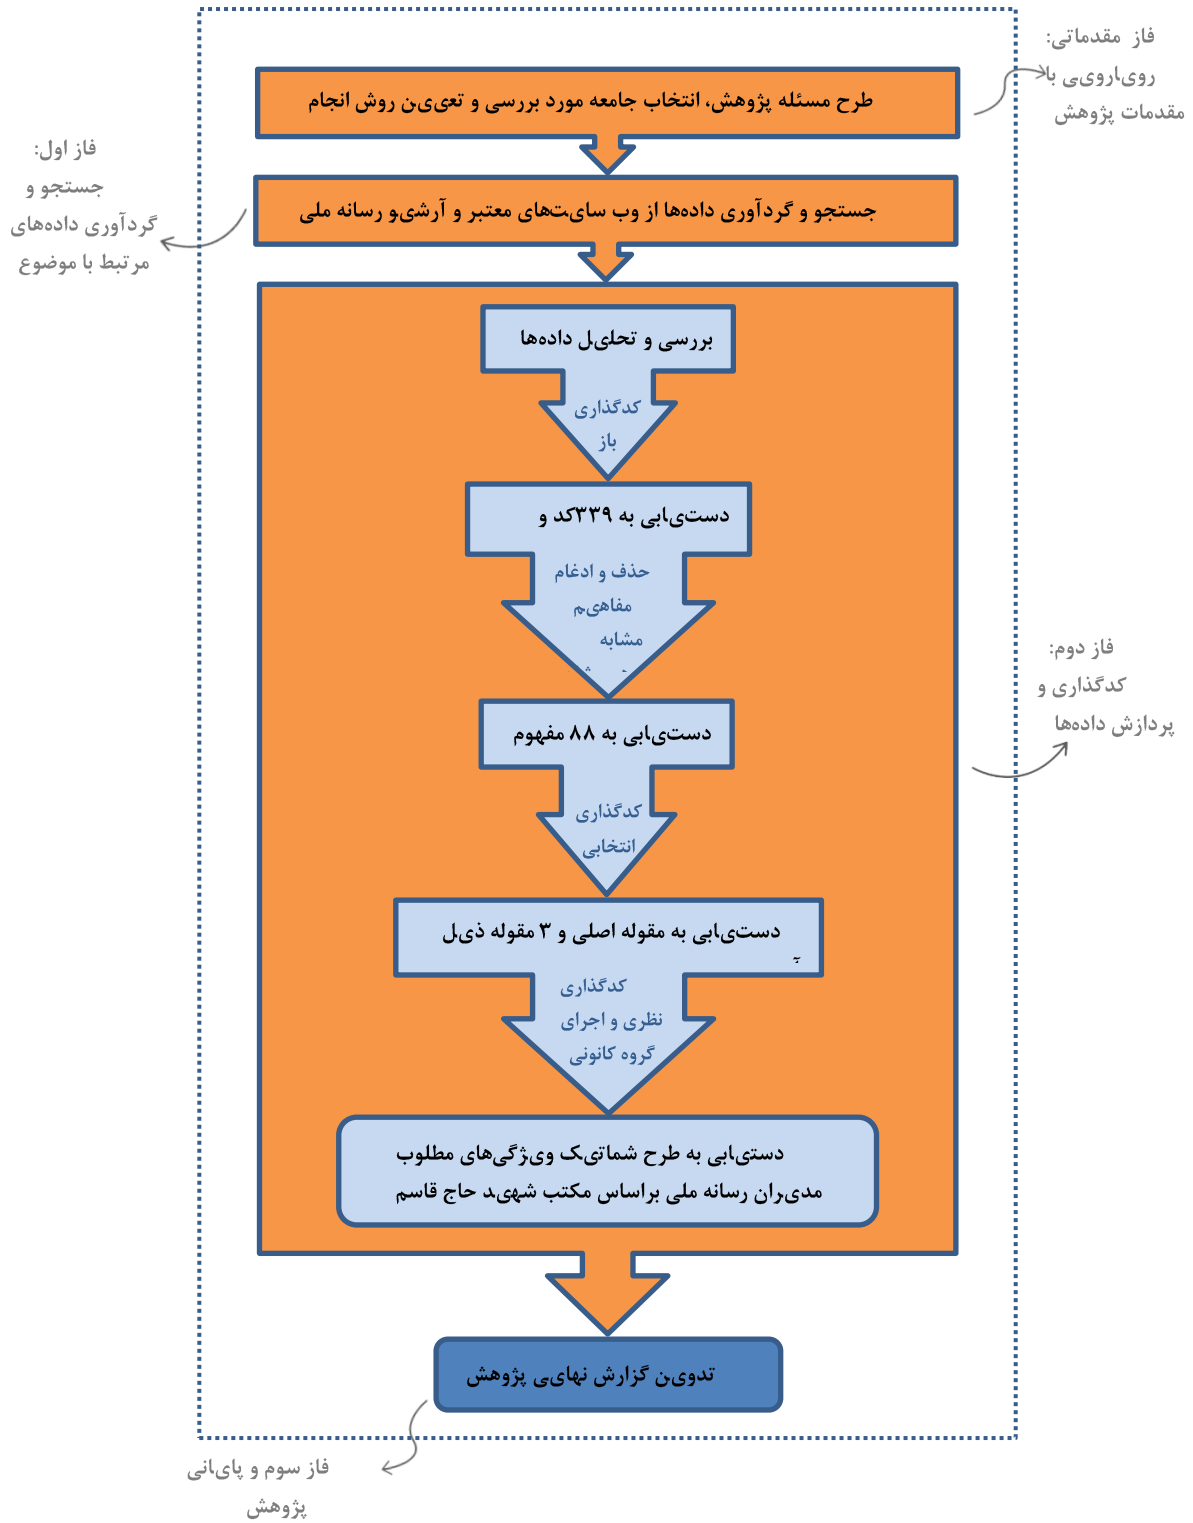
فاز مقدماتی:
رویارویی با
مقدمات پژوهش

طرح مسئله پژوهش، انتخاب جامعه مورد بررسی و تعیین روش انجام

فاز اول:
جستجو و
گردآوری داده‌های
مرتبط با موضوع

جستجو و گردآوری داده‌ها از وب سایت‌های معتبر و آرشیو رسانه ملی

بررسی و تحلیل داده‌ها

کدگذاری
باز

دستیابی به ۳۳۹کد و

حذف و ادغام
مفاهیم
مشابه

دستیابی به ۸۸ مفهوم

فاز دوم:
کدگذاری و
پردازش داده‌ها

کدگذاری
انتخابی

دستیابی به مقوله اصلی و ۳ مقوله ذیل

کدگذاری
نظری و اجرای
گروه کانونی

دستیابی به طرح شماتیک ویژگی‌های مطلوب
مدیران رسانه ملی براساس مکتب شهید حاج قاسم

تدوین گزارش نهایی پژوهش

فاز سوم و پایانی
پژوهش